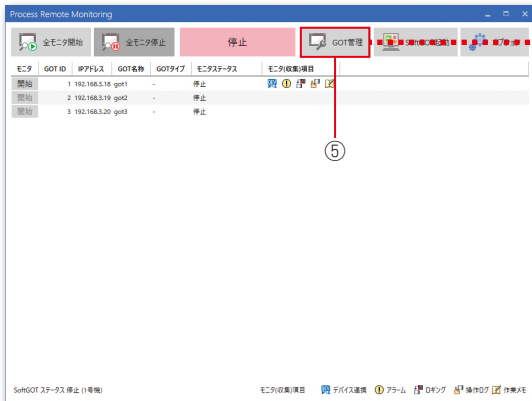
Process Remote Monitoring

全モニタ開始

全モニタ停止

停止

GOT管理

| モニタ | GOT ID | IPアドレス | GOT名称 | GOTタイプ | モニタステータス | モニタ(収集)項目 |
|---|---|---|---|---|---|---|
| 開始 | 1 | 192.168.3.18 | got1 | - | 停止 | |
| 開始 | 2 | 192.168.3.19 | got2 | - | 停止 | |
| 開始 | 3 | 192.168.3.20 | got3 | - | 停止 | |

⑤

SoftGOT ステータス 停止 (1号機)

モニタ(収集)項目 デバイス値 アラーム ロギング 操作ログ 作業メモ